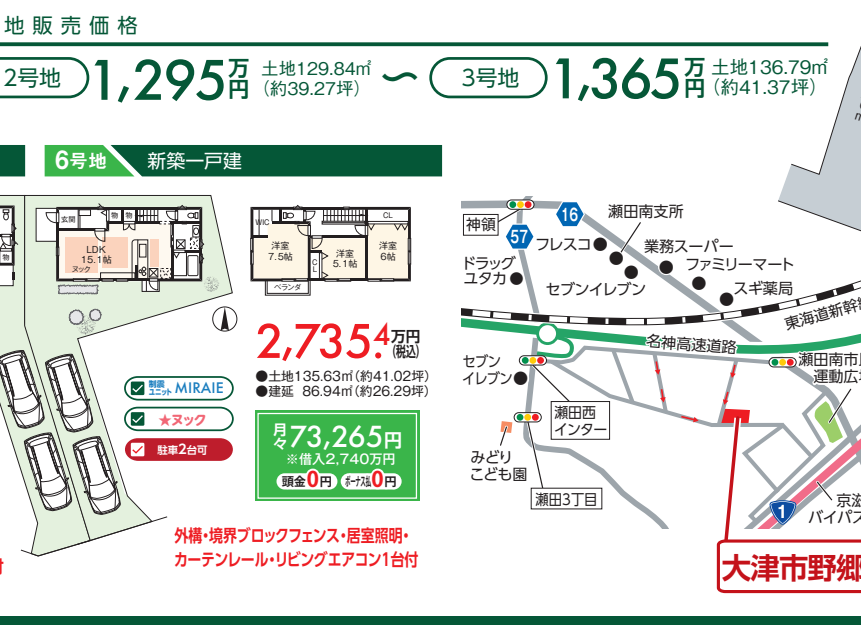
地販売価格

2号地 1,295万円 土地129.84㎡（約39.27坪） 〜 3号地 1,365万円 土地136.79㎡（約41.37坪）

6号地 新築一戸建

玄関 物 物 LDK 15.1帖 ヌック

WIC 洋室 7.5帖 洋室 5.1帖 CL 洋室 6帖 CL ベランダ

2,735.4万円（税込）
●土地135.63㎡（約41.02坪）
●建延 86.94㎡（約26.29坪）

制振ユニット MIRAIE
★ヌック
駐車2台可

月々73,265円
※借入2,740万円
頭金0円 ボーナス払0円

外構・境界ブロックフェンス・居室照明・カーテンレール・リビングエアコン1台付

神領 16 57 瀬田南支所 フレスコ 業務スーパー ドラッグユタカ ファミリーマート セブンイレブン スギ薬局 東海道新幹 名神高速道路 瀬田南市 運動広 セブンイレブン 瀬田西インター みどりこども園 瀬田3丁目 1 京滋バイパス

大津市野郷